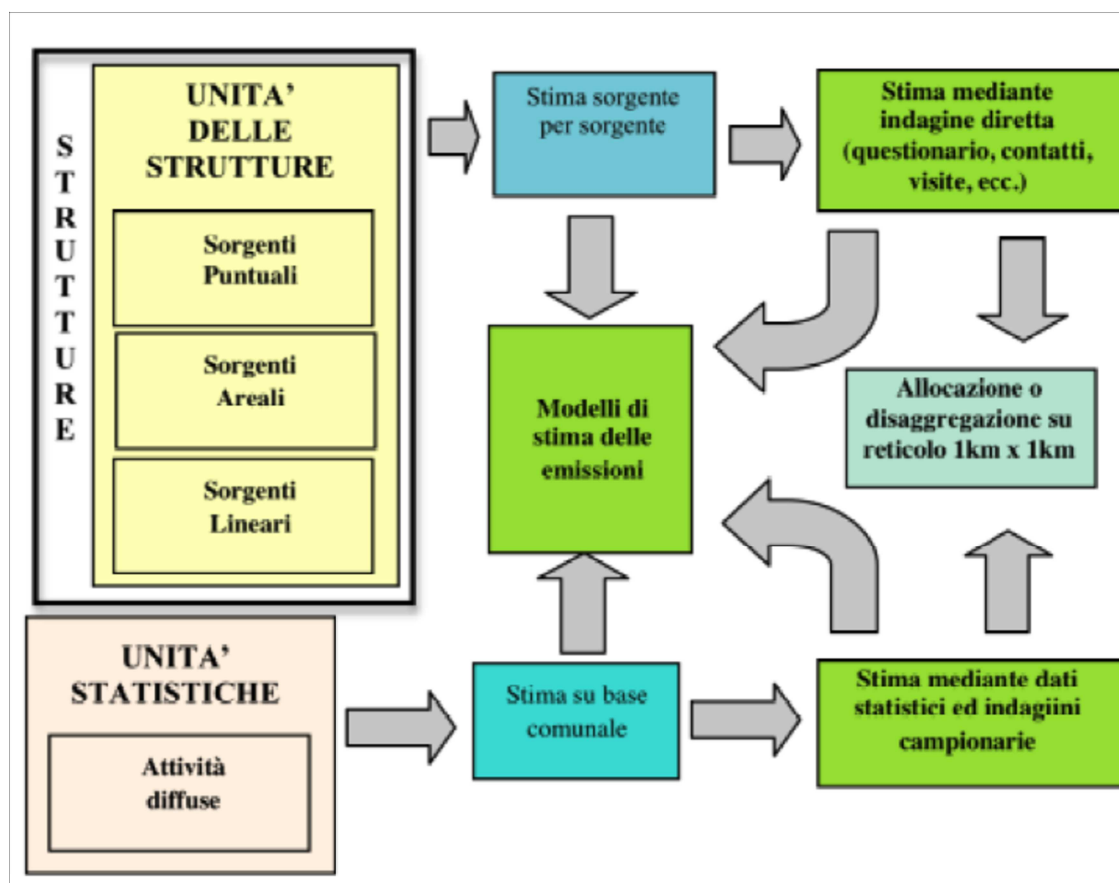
STRUTTURE

UNITA' DELLE STRUTTURE

Sorgenti Puntuali

Sorgenti Areali

Sorgenti Lineari

Stima sorgente per sorgente

Stima mediante indagine diretta (questionario, contatti, visite, ecc.)

Modelli di stima delle emissioni

Allocazione o disaggregazione su reticolo 1km x 1km

UNITA' STATISTICHE

Attività diffuse

Stima su base comunale

Stima mediante dati statistici ed indagiini campionarie